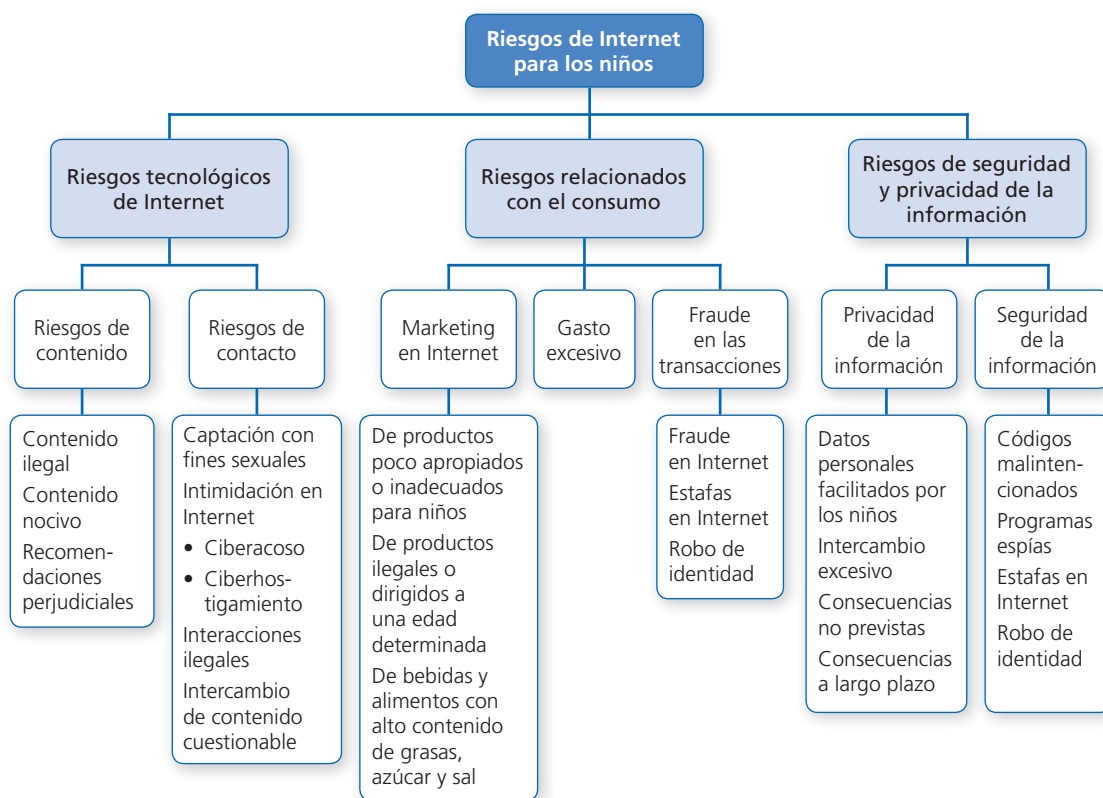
Riesgos de Internet para los niños

Riesgos tecnológicos de Internet

Riesgos de contenido

Contenido ilegal
Contenido nocivo
Recomendaciones perjudiciales

Riesgos de contacto

Captación con fines sexuales
Intimidación en Internet
• Ciberacoso
• Ciberhostigamiento
Interacciones ilegales
Intercambio de contenido cuestionable

Riesgos relacionados con el consumo

Marketing en Internet

De productos poco apropiados o inadecuados para niños
De productos ilegales o dirigidos a una edad determinada
De bebidas y alimentos con alto contenido de grasas, azúcar y sal

Gasto excesivo

Fraude en las transacciones

Fraude en Internet
Estafas en Internet
Robo de identidad

Riesgos de seguridad y privacidad de la información

Privacidad de la información

Datos personales facilitados por los niños
Intercambio excesivo
Consecuencias no previstas
Consecuencias a largo plazo

Seguridad de la información

Códigos malintencionados
Programas espías
Estafas en Internet
Robo de identidad